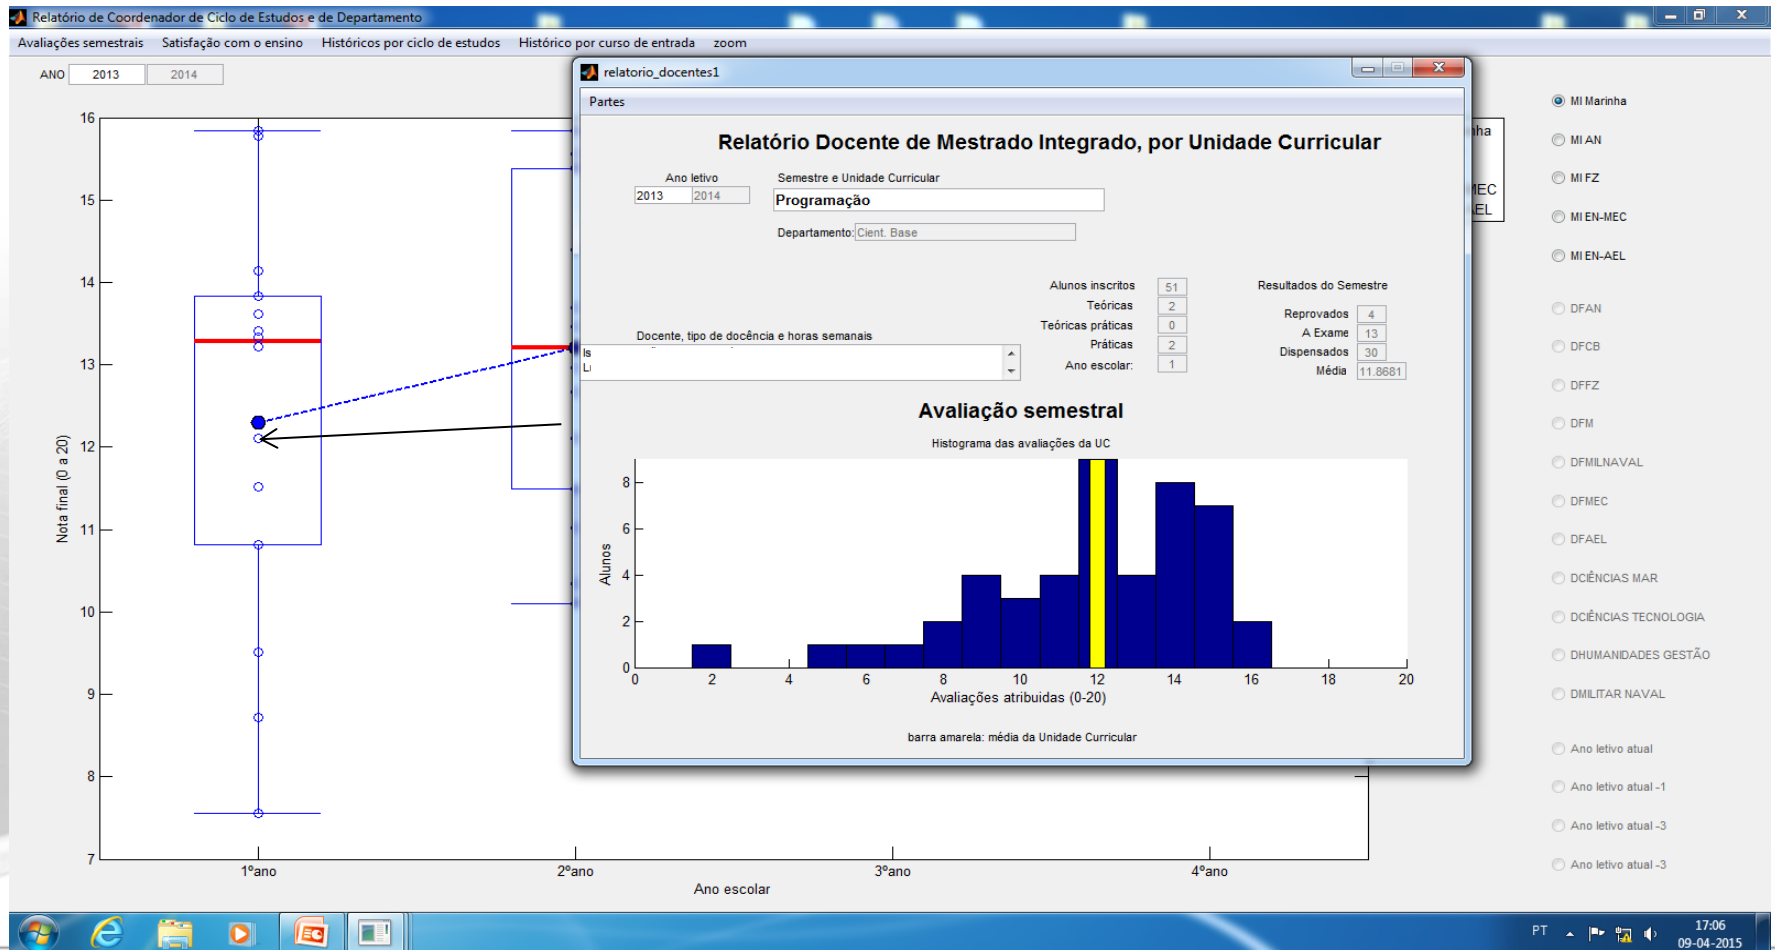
Relatório de Coordenador de Ciclo de Estudos e de Departamento

Avaliações semestrais Satisfação com o ensino Históricos por ciclo de estudos Histórico por curso de entrada zoom

ANO 2013 2014

16
15
14
13
12
11
10
9
8
7

Nota final (0 a 20)

1ºano 2ºano 3ºano 4ºano

Ano escolar

ha
IEC
EL

relatorio_docentes1

Partes

Relatório Docente de Mestrado Integrado, por Unidade Curricular

Ano letivo
2013 2014

Semestre e Unidade Curricular
Programação

Departamento: Cient. Base

Alunos inscritos 51
Teóricas 2
Teóricas práticas 0
Práticas 2
Ano escolar: 1

Resultados do Semestre
Reprovados 4
A Exame 13
Dispensados 30
Média 11.8681

Docente, tipo de docência e horas semanais
Is
Li

Avaliação semestral

Histograma das avaliações da UC

Alunos

0
2
4
6
8

0 2 4 6 8 10 12 14 16 18 20

Avaliações atribuidas (0-20)

barra amarela: média da Unidade Curricular

MI Marinha
MI AN
MI FZ
MI EN-MEC
MI EN-AEL
DFAN
DFCB
DFFZ
DFM
DFMILNAVAL
DFMEC
DFAEL
DCIÊNCIAS MAR
DCIÊNCIAS TECNOLOGIA
DHUMANIDADES GESTÃO
DMILITAR NAVAL
Ano letivo atual
Ano letivo atual -1
Ano letivo atual -3
Ano letivo atual -3

PT
17:06
09-04-2015